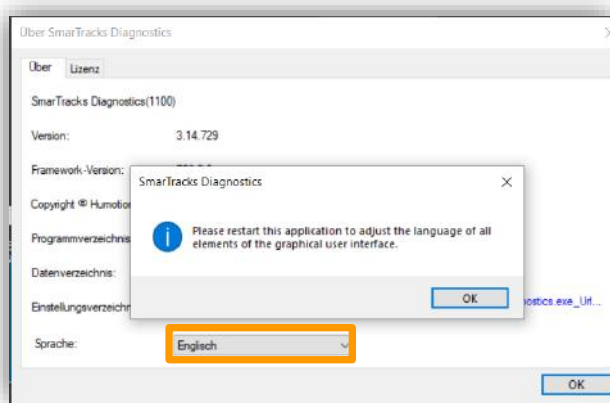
Über SmarTracks Diagnostics

Über
Lizenz

SmarTracks Diagnostics(1100)

Version: 3.14.729

Framework-Version: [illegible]

Copyright © Humotion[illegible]

Programmverzeichnis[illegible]

Datenverzeichnis:

Einstellungsverzeichn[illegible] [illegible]nostics.exe_Url...

Sprache: Englisch

OK

SmarTracks Diagnostics

Please restart this application to adjust the language of all elements of the graphical user interface.

OK